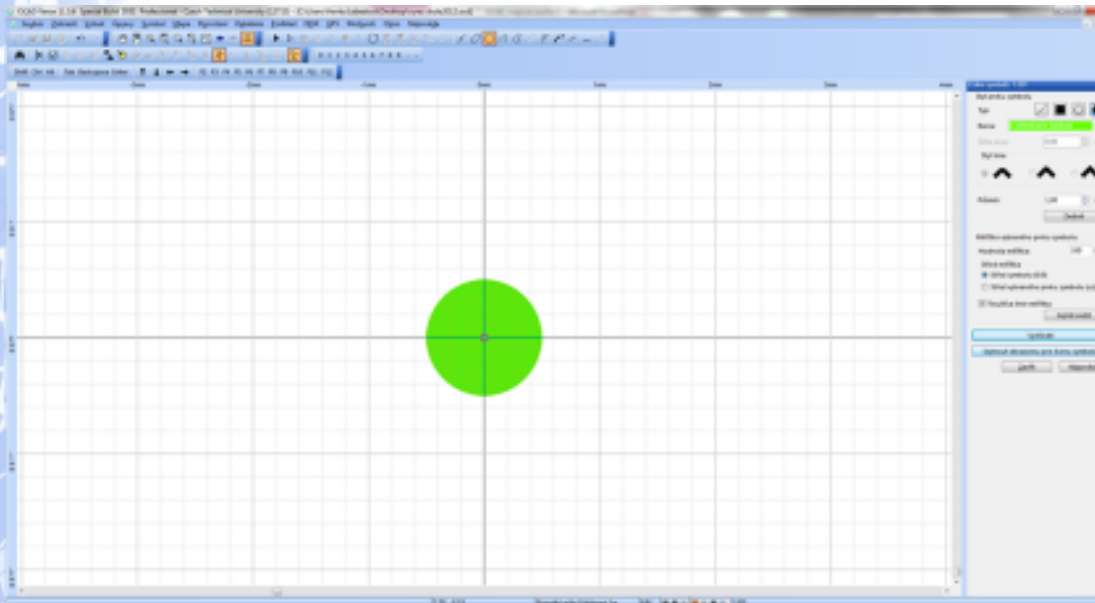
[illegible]

Soubor Zobrazit Vložit Úpravy Symbol Objekt Nástroje Nastavení Okno Nápověda

Shift Ctrl Alt Tab Backspace Enter F1 F2 F3 F4 F5 F6 F7 F8 F9 F10 F11 F12

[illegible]

Typ

Barva

Styl čáry

Průmět

Zavřít

Symbol

Nápověda